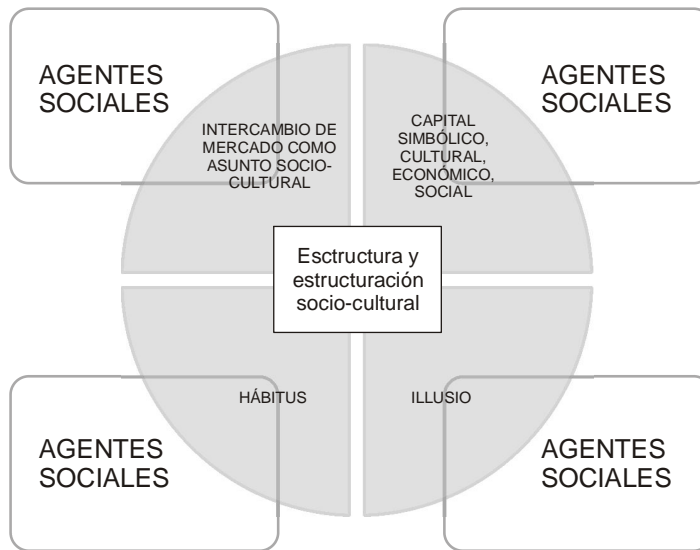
AGENTES SOCIALES

AGENTES SOCIALES

INTERCAMBIO DE MERCADO COMO ASUNTO SOCIO-CULTURAL

CAPITAL SIMBÓLICO, CULTURAL, ECONÓMICO, SOCIAL

Esctructura y estructuración socio-cultural

HÁBITUS

ILLUSIO

AGENTES SOCIALES

AGENTES SOCIALES